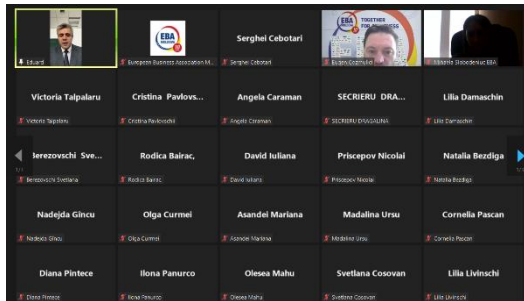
Eduard

EBA

European Business Association M...

Serghei Cebotari

Serghei Cebotari

EBA TOGETHER FOR BUSINESS

Eugen Cojocaru

Mariana Slobodeniuc EBA

Victoria Talpalaru

Victoria Talpalaru

Cristina Pavlovs...

Cristina Pavlovschi

Angela Caraman

Angela Caraman

SECRIERU DRA...

SECRIERU DRAGALINA

Lilia Damaschin

Lilia Damaschin

Berezovschi Sve...

Berezovschi Svetlana

Rodica Bairac,

Rodica Bairac

David Iuliana

David Iuliana

Priscepov Nicolai

Priscepov Nicolai

Natalia Bezdiga

Natalia Bezdiga

Nadejda Gincu

Nadejda Gincu

Olga Curmei

Olga Curmei

Asandei Mariana

Asandei Mariana

Madalina Ursu

Madalina Ursu

Cornelia Pascan

Cornelia Pascan

Diana Pintece

Diana Pintece

Ilona Panurco

Ilona Panurco

Olesea Mahu

Olesea Mahu

Svetlana Cosovan

Svetlana Cosovan

Lilia Livinschi

Lilia Livinschi